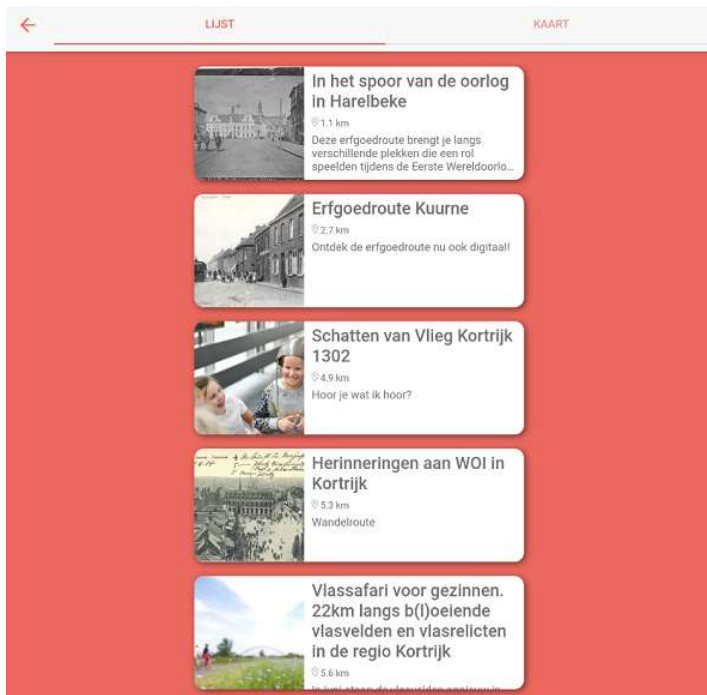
LIJST

KAART

In het spoor van de oorlog in Harelbeke

1.1 km

Deze erfgoedroute brengt je langs verschillende plekken die een rol speelden tijdens de Eerste Wereldoorlo...

Erfgoedroute Kuurne

2.7 km

Ontdek de erfgoedroute nu ook digitaal!

Schatten van Vlieg Kortrijk 1302

4.9 km

Hoor je wat ik hoor?

Herinneringen aan WOI in Kortrijk

5.3 km

Wandelroute

Vlassafari voor gezinnen. 22km langs b(l)oeiende vlasvelden en vlasrelicten in de regio Kortrijk

5.6 km

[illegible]